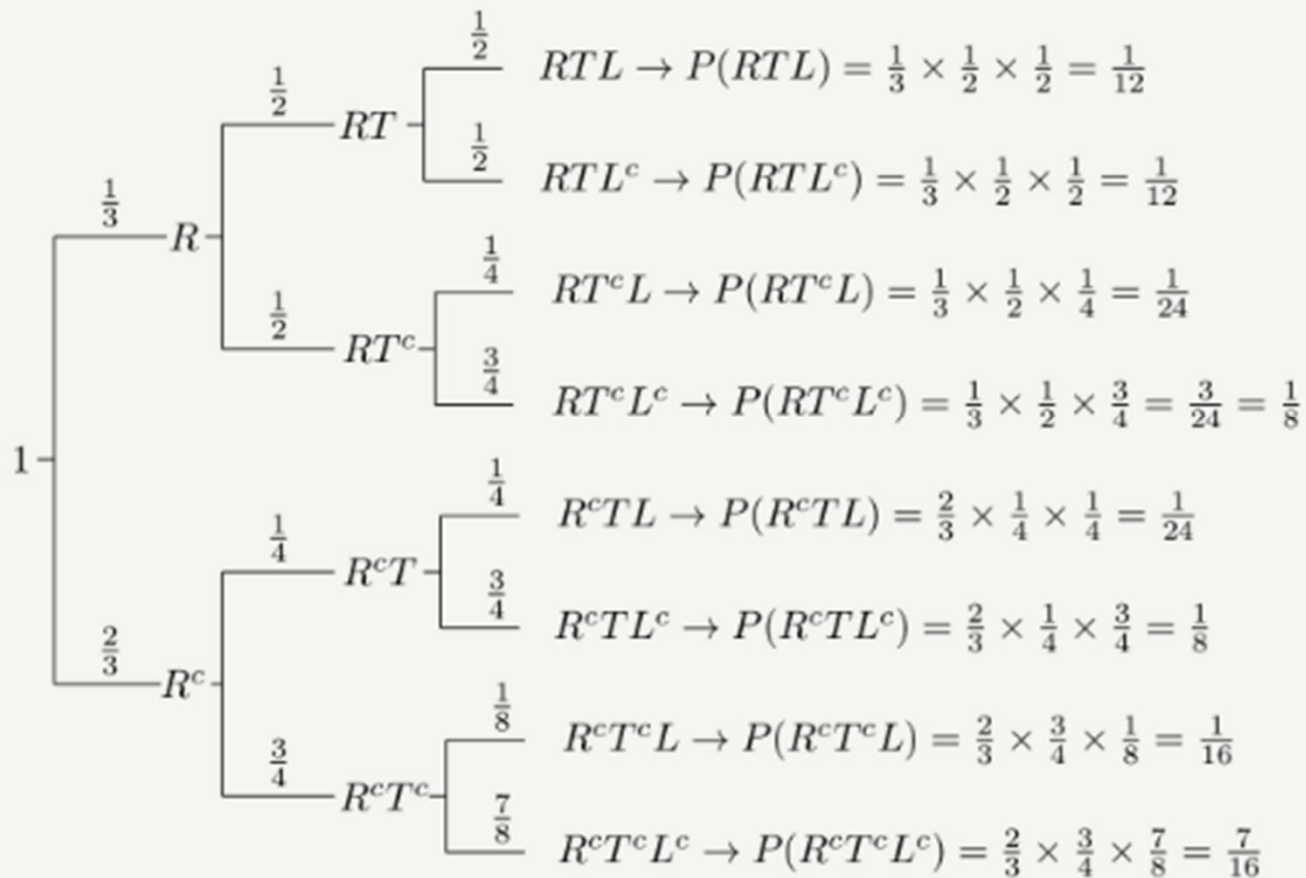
1

$\frac{1}{3}$ $R$

$\frac{1}{2}$ $RT$

$\frac{1}{2}$ $RTL \to P(RTL) = \frac{1}{3} \times \frac{1}{2} \times \frac{1}{2} = \frac{1}{12}$

$\frac{1}{2}$ $RTL^c \to P(RTL^c) = \frac{1}{3} \times \frac{1}{2} \times \frac{1}{2} = \frac{1}{12}$

$\frac{1}{2}$ $RT^c$

$\frac{1}{4}$ $RT^cL \to P(RT^cL) = \frac{1}{3} \times \frac{1}{2} \times \frac{1}{4} = \frac{1}{24}$

$\frac{3}{4}$ $RT^cL^c \to P(RT^cL^c) = \frac{1}{3} \times \frac{1}{2} \times \frac{3}{4} = \frac{3}{24} = \frac{1}{8}$

$\frac{2}{3}$ $R^c$

$\frac{1}{4}$ $R^cT$

$\frac{1}{4}$ $R^cTL \to P(R^cTL) = \frac{2}{3} \times \frac{1}{4} \times \frac{1}{4} = \frac{1}{24}$

$\frac{3}{4}$ $R^cTL^c \to P(R^cTL^c) = \frac{2}{3} \times \frac{1}{4} \times \frac{3}{4} = \frac{1}{8}$

$\frac{3}{4}$ $R^cT^c$

$\frac{1}{8}$ $R^cT^cL \to P(R^cT^cL) = \frac{2}{3} \times \frac{3}{4} \times \frac{1}{8} = \frac{1}{16}$

$\frac{7}{8}$ $R^cT^cL^c \to P(R^cT^cL^c) = \frac{2}{3} \times \frac{3}{4} \times \frac{7}{8} = \frac{7}{16}$